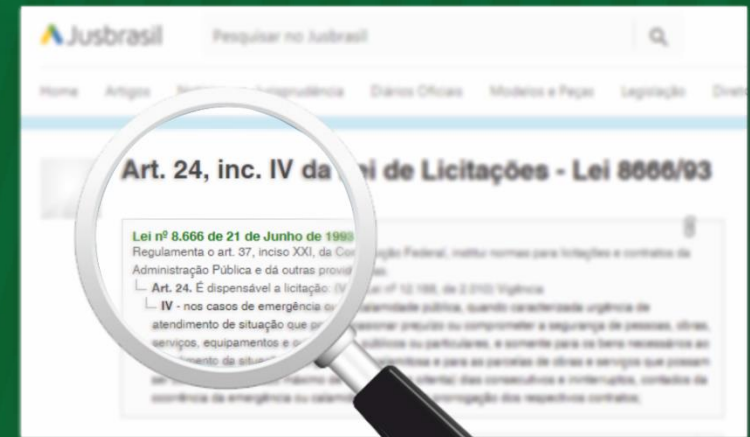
Jusbrasil

Pesquisar no Jusbrasil

Home Artigos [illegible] Jurisprudência Diários Oficiais Modelos e Peças Legislação Dire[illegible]

Art. 24, inc. IV da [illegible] de Licitações - Lei 8666/93

Lei nº 8.666 de 21 de Junho de 1993

Regulamenta o art. 37, inciso XXI, da Co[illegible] Federal, institui normas para licitações e contratos da Administração Pública e dá outras provid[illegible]

Art. 24. É dispensável a licitação: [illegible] Vigência

IV - nos casos de emergência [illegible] calamidade pública, quando caracterizada urgência de atendimento de situação que p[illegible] ocasionar prejuízo ou comprometer a segurança de pessoas, obras, serviços, equipamentos e o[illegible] públicos ou particulares, e somente para os bens necessários ao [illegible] da situaç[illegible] e para as parcelas de obras e serviços que possam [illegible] máximo de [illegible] dias consecutivos e ininterruptos, contados da ocorrência da emergência ou calami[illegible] prorrogação dos respectivos contratos;